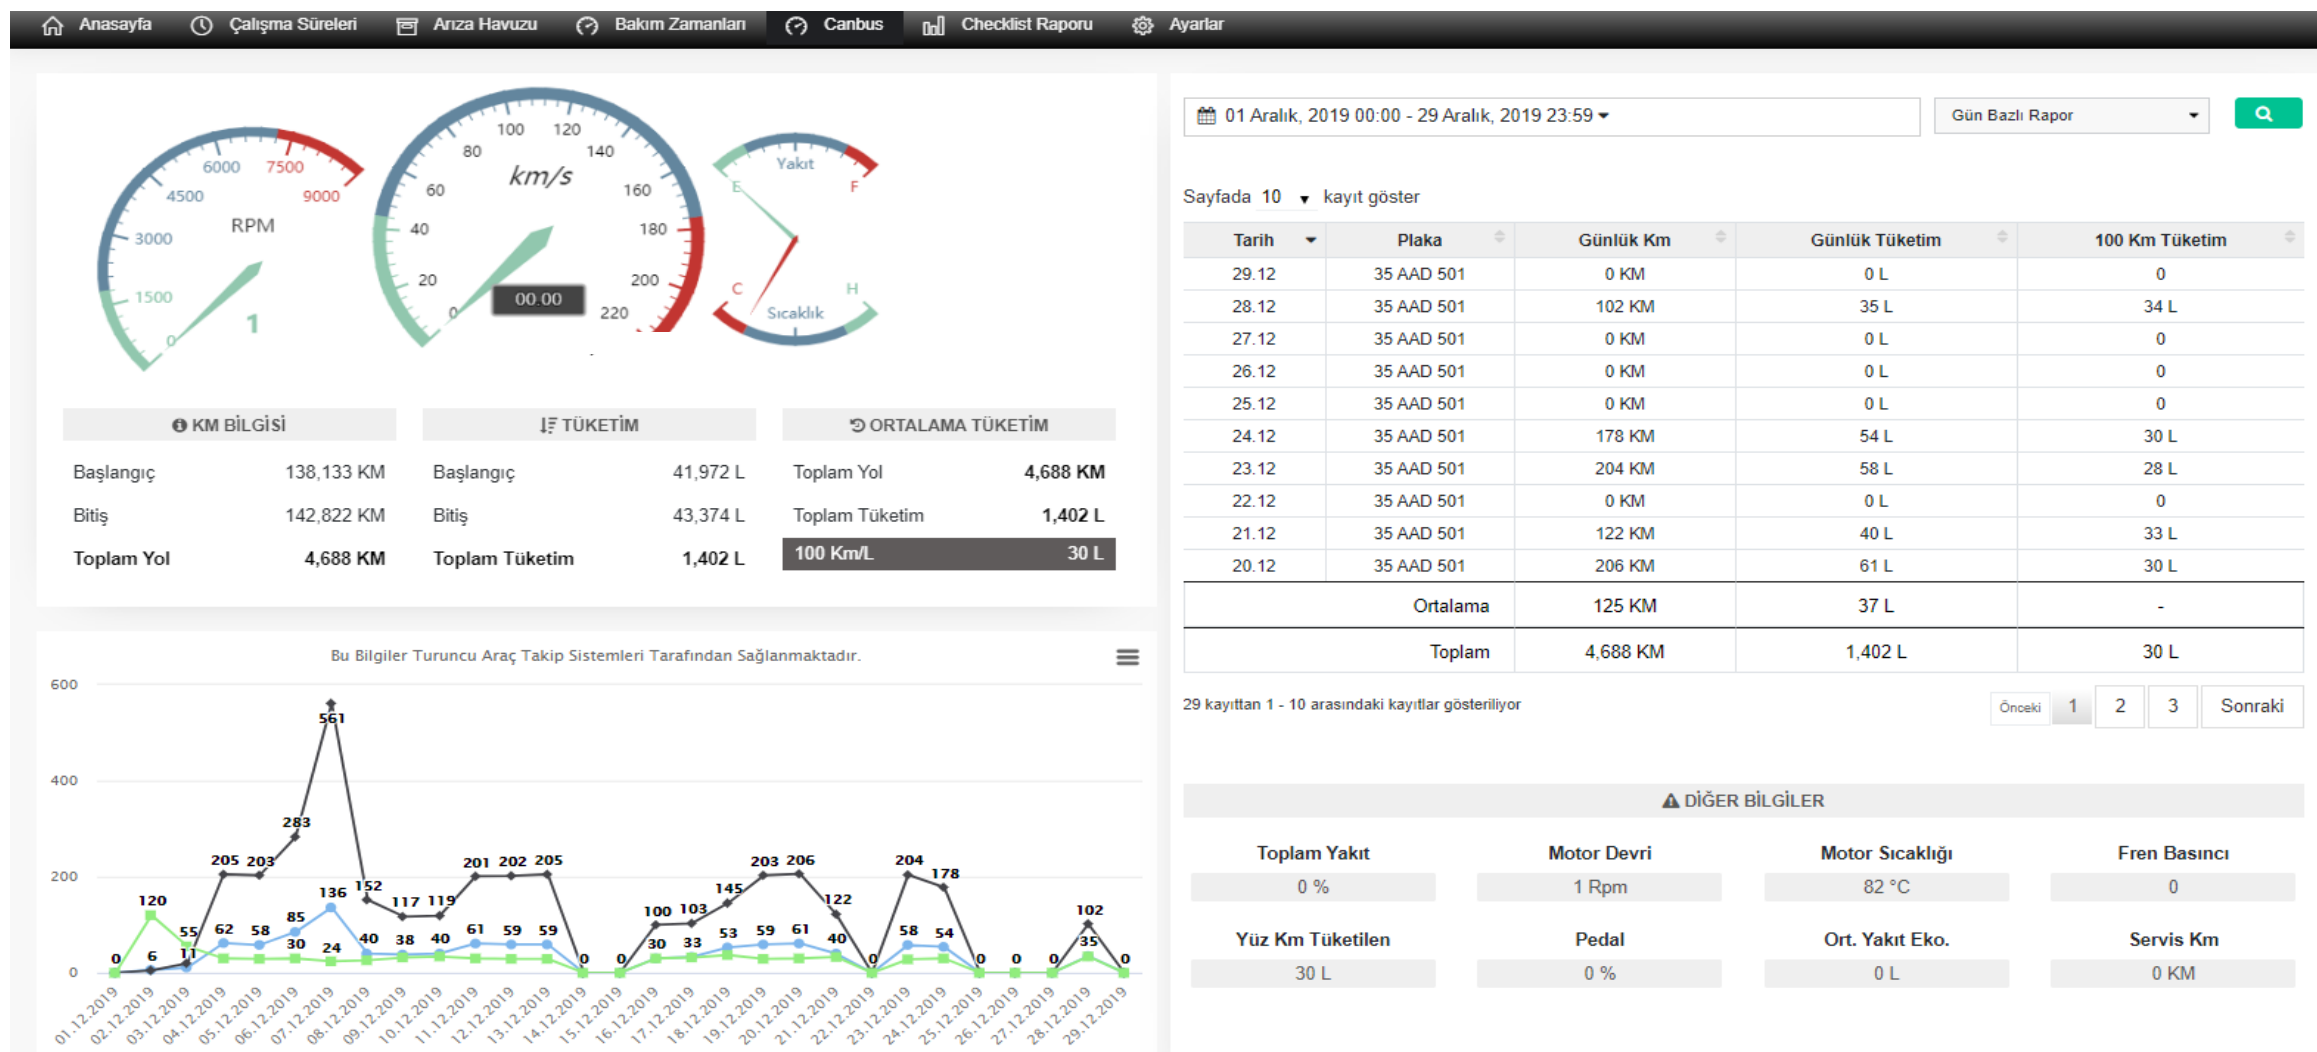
Anasayfa Çalışma Süreleri Arıza Havuzu Bakım Zamanları Canbus Checklist Raporu Ayarlar

6000 7500 4500 9000 RPM 3000 1500 0 1

100 120 80 140 km/s 60 160 40 180 20 200 0 00:00 220

Yakıt E F C H Sıcaklık

KM BİLGİSİ

| | |
|---|---|
| Başlangıç | 138,133 KM |
| Bitiş | 142,822 KM |
| Toplam Yol | 4,688 KM |

TÜKETİM

| | |
|---|---|
| Başlangıç | 41,972 L |
| Bitiş | 43,374 L |
| Toplam Tüketim | 1,402 L |

ORTALAMA TÜKETİM

| | |
|---|---|
| Toplam Yol | 4,688 KM |
| Toplam Tüketim | 1,402 L |
| 100 Km/L | 30 L |

Bu Bilgiler Turuncu Araç Takip Sistemleri Tarafından Sağlanmaktadır.

600 400 200 0

561 283 205 203 201 202 205 203 206 204 178 152 145 136 122 120 117 119 103 102 100 85 62 61 61 59 59 58 58 58 55 54 53 59 61 40 38 40 40 35 33 30 30 24 11 6 0 0 0 0 0 0

01.12.2019 02.12.2019 03.12.2019 04.12.2019 05.12.2019 06.12.2019 07.12.2019 08.12.2019 09.12.2019 10.12.2019 11.12.2019 12.12.2019 13.12.2019 14.12.2019 15.12.2019 16.12.2019 17.12.2019 18.12.2019 19.12.2019 20.12.2019 21.12.2019 22.12.2019 23.12.2019 24.12.2019 25.12.2019 26.12.2019 27.12.2019 28.12.2019 29.12.2019

01 Aralık, 2019 00:00 - 29 Aralık, 2019 23:59
Gün Bazlı Rapor

Sayfada 10 kayıt göster

| Tarih | Plaka | Günlük Km | Günlük Tüketim | 100 Km Tüketim |
|---|---|---|---|---|
| 29.12 | 35 AAD 501 | 0 KM | 0 L | 0 |
| 28.12 | 35 AAD 501 | 102 KM | 35 L | 34 L |
| 27.12 | 35 AAD 501 | 0 KM | 0 L | 0 |
| 26.12 | 35 AAD 501 | 0 KM | 0 L | 0 |
| 25.12 | 35 AAD 501 | 0 KM | 0 L | 0 |
| 24.12 | 35 AAD 501 | 178 KM | 54 L | 30 L |
| 23.12 | 35 AAD 501 | 204 KM | 58 L | 28 L |
| 22.12 | 35 AAD 501 | 0 KM | 0 L | 0 |
| 21.12 | 35 AAD 501 | 122 KM | 40 L | 33 L |
| 20.12 | 35 AAD 501 | 206 KM | 61 L | 30 L |
| | Ortalama | 125 KM | 37 L | - |
| | Toplam | 4,688 KM | 1,402 L | 30 L |

29 kayıttan 1 - 10 arasındaki kayıtlar gösteriliyor
Önceki 1 2 3 Sonraki

DİĞER BİLGİLER

| Toplam Yakıt | Motor Devri | Motor Sıcaklığı | Fren Basıncı |
|---|---|---|---|
| 0 % | 1 Rpm | 82 °C | 0 |
| Yüz Km Tüketilen | Pedal | Ort. Yakıt Eko. | Servis Km |
| 30 L | 0 % | 0 L | 0 KM |